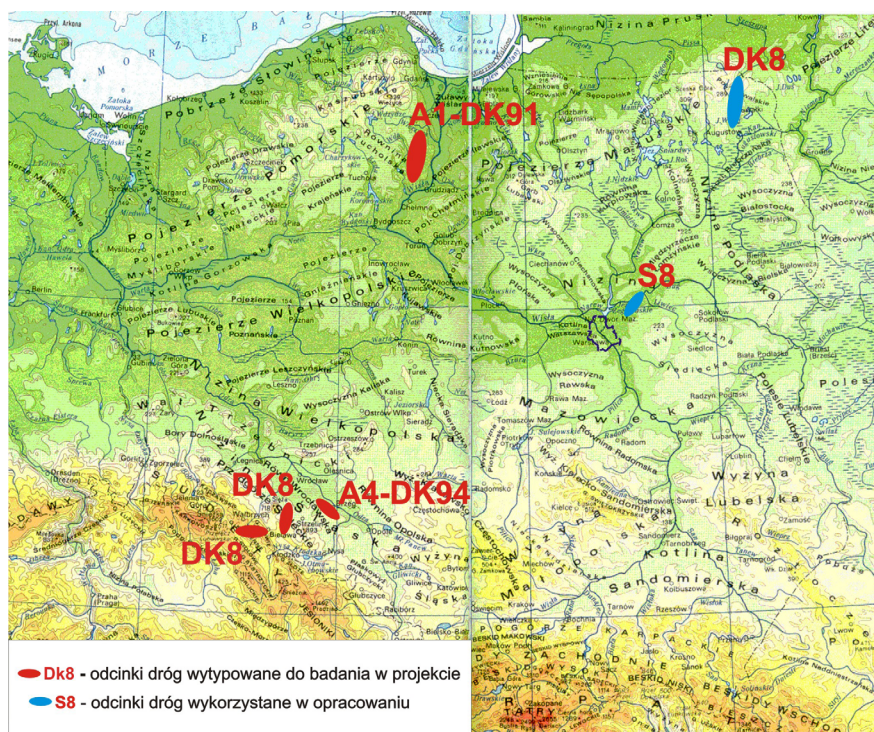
DK8
A1-DK91
S8
DK8
A4-DK94
DK8

Pobrzeże Słowińskie
Pojezierze Pomorskie
Pojezierze Mazurskie
Nizina Prus
Pojezierze Wielkopolskie
Pojezierze Lubuskie
Pojezierze Leszczyńskie
Nizina Mazowiecka
Nizina Podlaska
Nizina Wielkopolska
Nizina Śląska
Wyżyna Lubelska
Wysoczyzna Siedlecka
Wysoczyzna Rawska
Kotlina Sandomierska
Małopolska
Polesie Lubelskie
Karpaty
Sudety
Tatry
Beskid Niski
Beskid Makowski
Beskidy Wschodnie
Morze Bałtyckie
Zalew Szczeciński
Berlin
Poznań
Gdańsk
Olsztyn
Bydgoszcz
Toruń
Kalisz
Wrocław
Opole
Katowice
Kraków
Kielce
Radom
Lublin
Siedlce
Biała Podlaska
Łódź
Warszawa
Białystok
Suwałki
Augustów
Zamość
Rzeszów
Tarnów
Przemyśl
Praha
Dresden
Lwów
Brześć
Grudziądz
Ostrów Wlkp.
Częstochowa
Kutno
Ciechanów
Zakopane

Dk8 - odcinki dróg wytypowane do badania w projekcie
S8 - odcinki dróg wykorzystane w opracowaniu